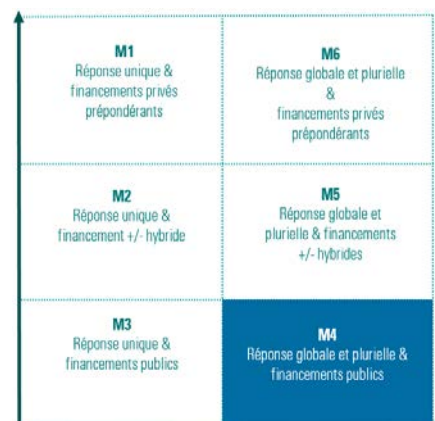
| | |
|---|---|
| M1 Réponse unique & financements privés prépondérants | M6 Réponse globale et plurielle & financements privés prépondérants |
| M2 Réponse unique & financement +/- hybride | M5 Réponse globale et plurielle & financements +/- hybrides |
| M3 Réponse unique & financements publics | M4 Réponse globale et plurielle & financements publics |